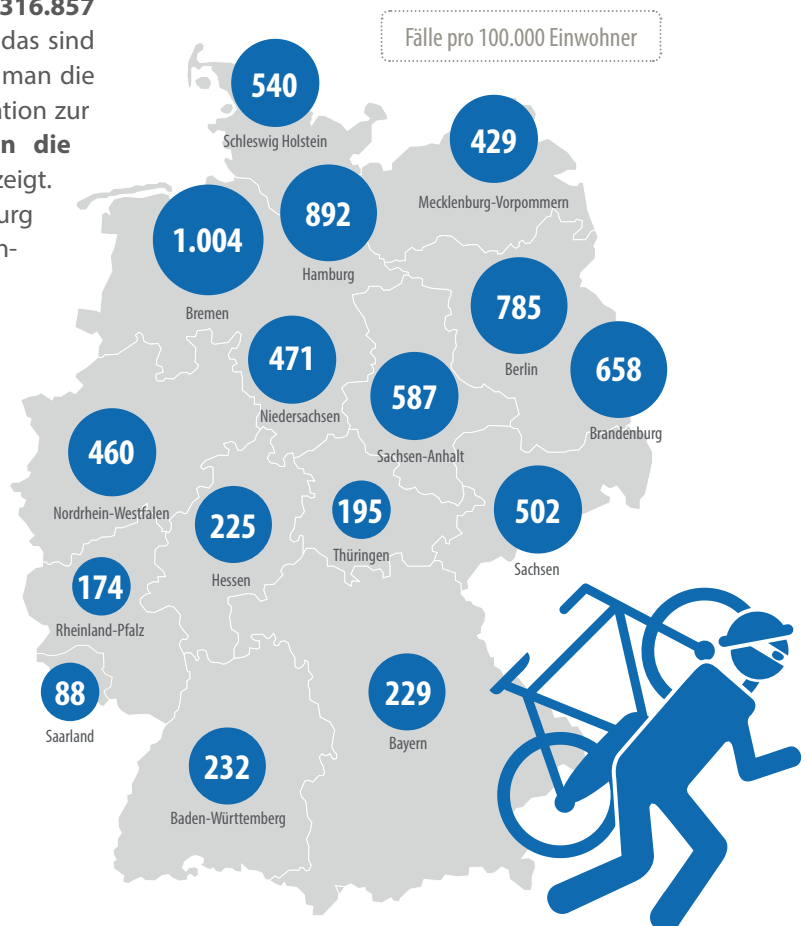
316.857
das sind
man die
ation zur
n die
zeigt.
urg
n-

Fälle pro 100.000 Einwohner

540
Schleswig Holstein

429
Mecklenburg-Vorpommern

1.004
Bremen

892
Hamburg

785
Berlin

471
Niedersachsen

587
Sachsen-Anhalt

658
Brandenburg

460
Nordrhein-Westfalen

225
Hessen

195
Thüringen

502
Sachsen

174
Rheinland-Pfalz

88
Saarland

229
Bayern

232
Baden-Württemberg